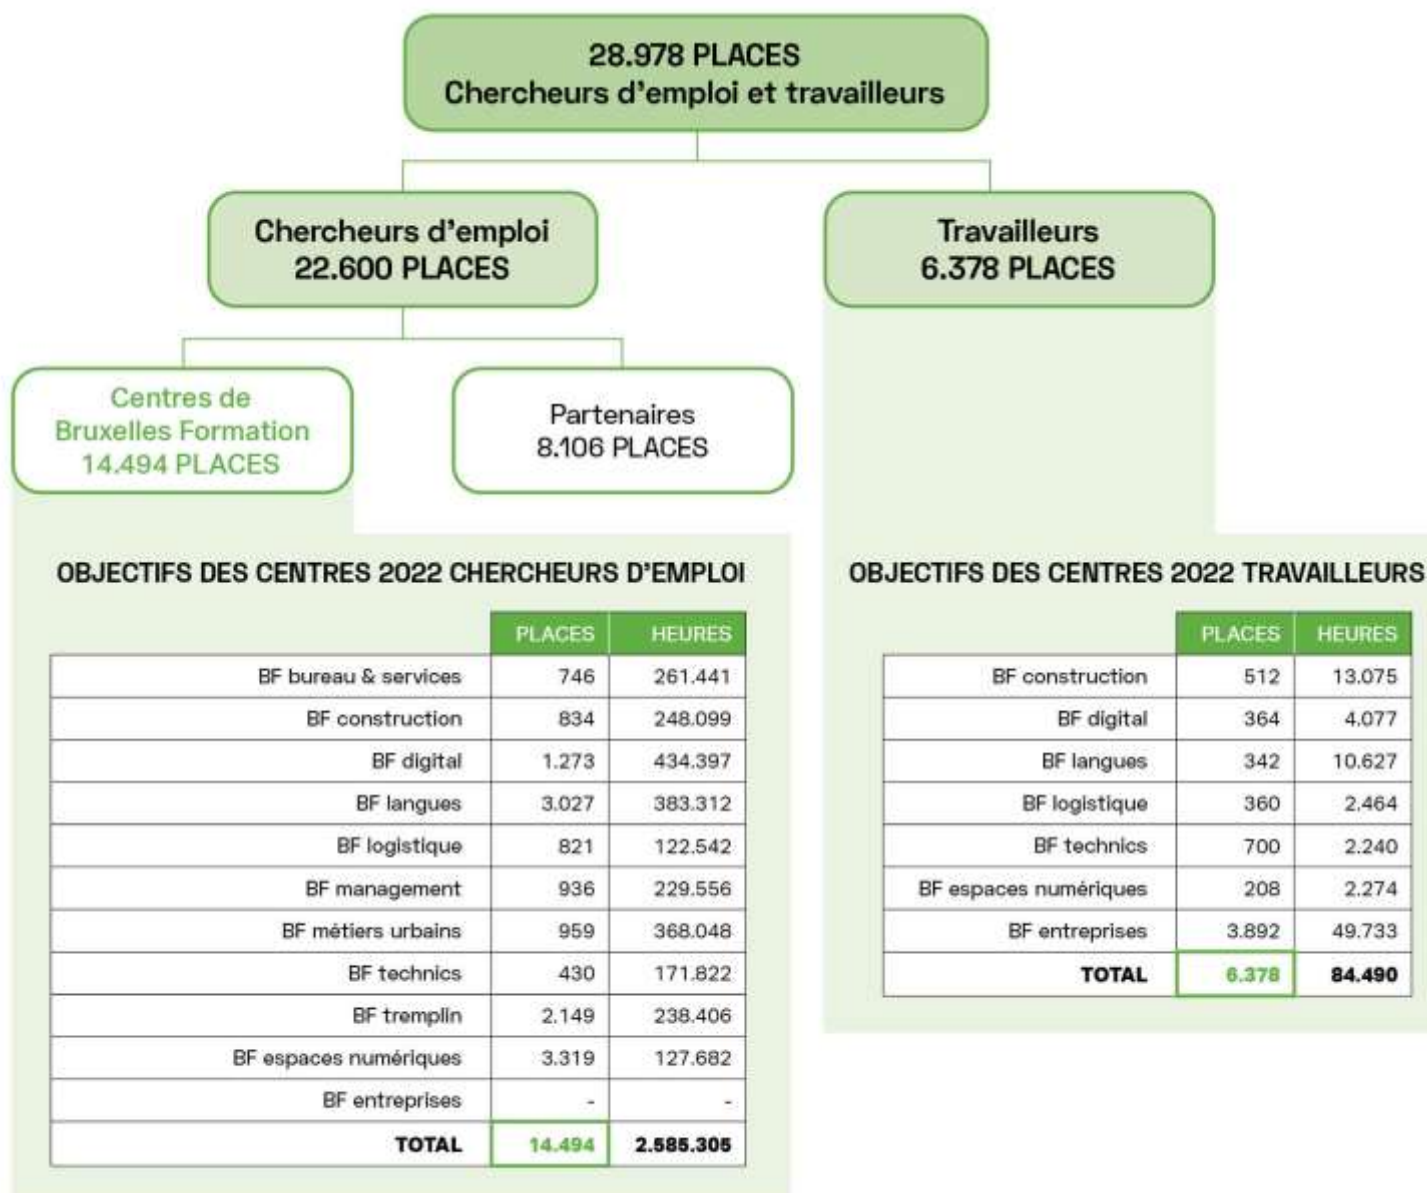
28.978 PLACES
Chercheurs d'emploi et travailleurs

Chercheurs d'emploi
22.600 PLACES

Travailleurs
6.378 PLACES

Centres de Bruxelles Formation
14.494 PLACES

Partenaires
8.106 PLACES

OBJECTIFS DES CENTRES 2022 CHERCHEURS D'EMPLOI

| | PLACES | HEURES |
|---|---|---|
| BF bureau & services | 746 | 261.441 |
| BF construction | 834 | 248.099 |
| BF digital | 1.273 | 434.397 |
| BF langues | 3.027 | 383.312 |
| BF logistique | 821 | 122.542 |
| BF management | 936 | 229.556 |
| BF métiers urbains | 959 | 368.048 |
| BF technics | 430 | 171.822 |
| BF tremplin | 2.149 | 238.406 |
| BF espaces numériques | 3.319 | 127.682 |
| BF entreprises | - | - |
| TOTAL | 14.494 | 2.585.305 |

OBJECTIFS DES CENTRES 2022 TRAVAILLEURS

| | PLACES | HEURES |
|---|---|---|
| BF construction | 512 | 13.075 |
| BF digital | 364 | 4.077 |
| BF langues | 342 | 10.627 |
| BF logistique | 360 | 2.464 |
| BF technics | 700 | 2.240 |
| BF espaces numériques | 208 | 2.274 |
| BF entreprises | 3.892 | 49.733 |
| TOTAL | 6.378 | 84.490 |